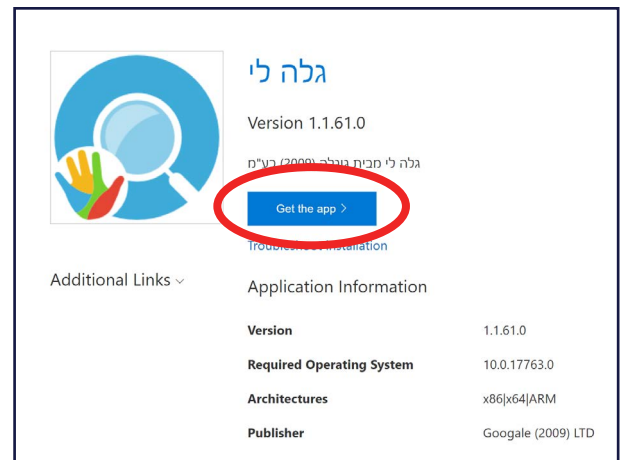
גלה לי

Version 1.1.61.0

גלה לי מבית גוגלה (2009) בע"מ

Get the app ›

Troubleshoot installation

Additional Links ⌄

Application Information

| | |
|---|---|
| Version | 1.1.61.0 |
| Required Operating System | 10.0.17763.0 |
| Architectures | x86\|x64\|ARM |
| Publisher | Googale (2009) LTD |